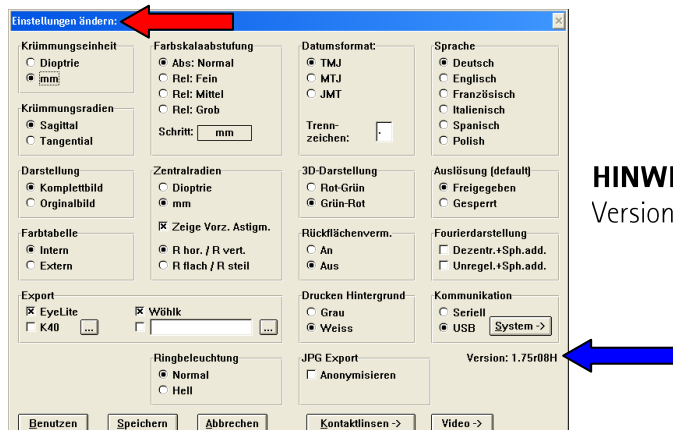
Einstellungen ändern:

Krümmungseinheit
Dioptrie
mm

Farbskalaabstufung
Abs: Normal
Rel: Fein
Rel: Mittel
Rel: Grob
Schritt: mm

Datumsformat:
TMJ
MTJ
JMT
Trennzeichen: .

Sprache
Deutsch
Englisch
Französisch
Italienisch
Spanisch
Polish

Krümmungsradien
Sagittal
Tangential

Darstellung
Komplettbild
Orginalbild

Zentralradien
Dioptrie
mm
Zeige Vorz. Astigm.
R hor. / R vert.
R flach / R steil

3D-Darstellung
Rot-Grün
Grün-Rot

Auslösung (default)
Freigegeben
Gesperrt

Farbtabelle
Intern
Extern

Rückflächenverm.
An
Aus

Fourierdarstellung
Dezentr.+Sph.add.
Unregel.+Sph.add.

Export
EyeLite
K40 ...
Wöhlk
...

Drucken Hintergrund
Grau
Weiss

Kommunikation
Seriell
USB System ->

Ringbeleuchtung
Normal
Hell

JPG Export
Anonymisieren

Version: 1.75r08H

Benutzen Speichern Abbrechen Kontaktlinsen -> Video ->

HINWI
Version